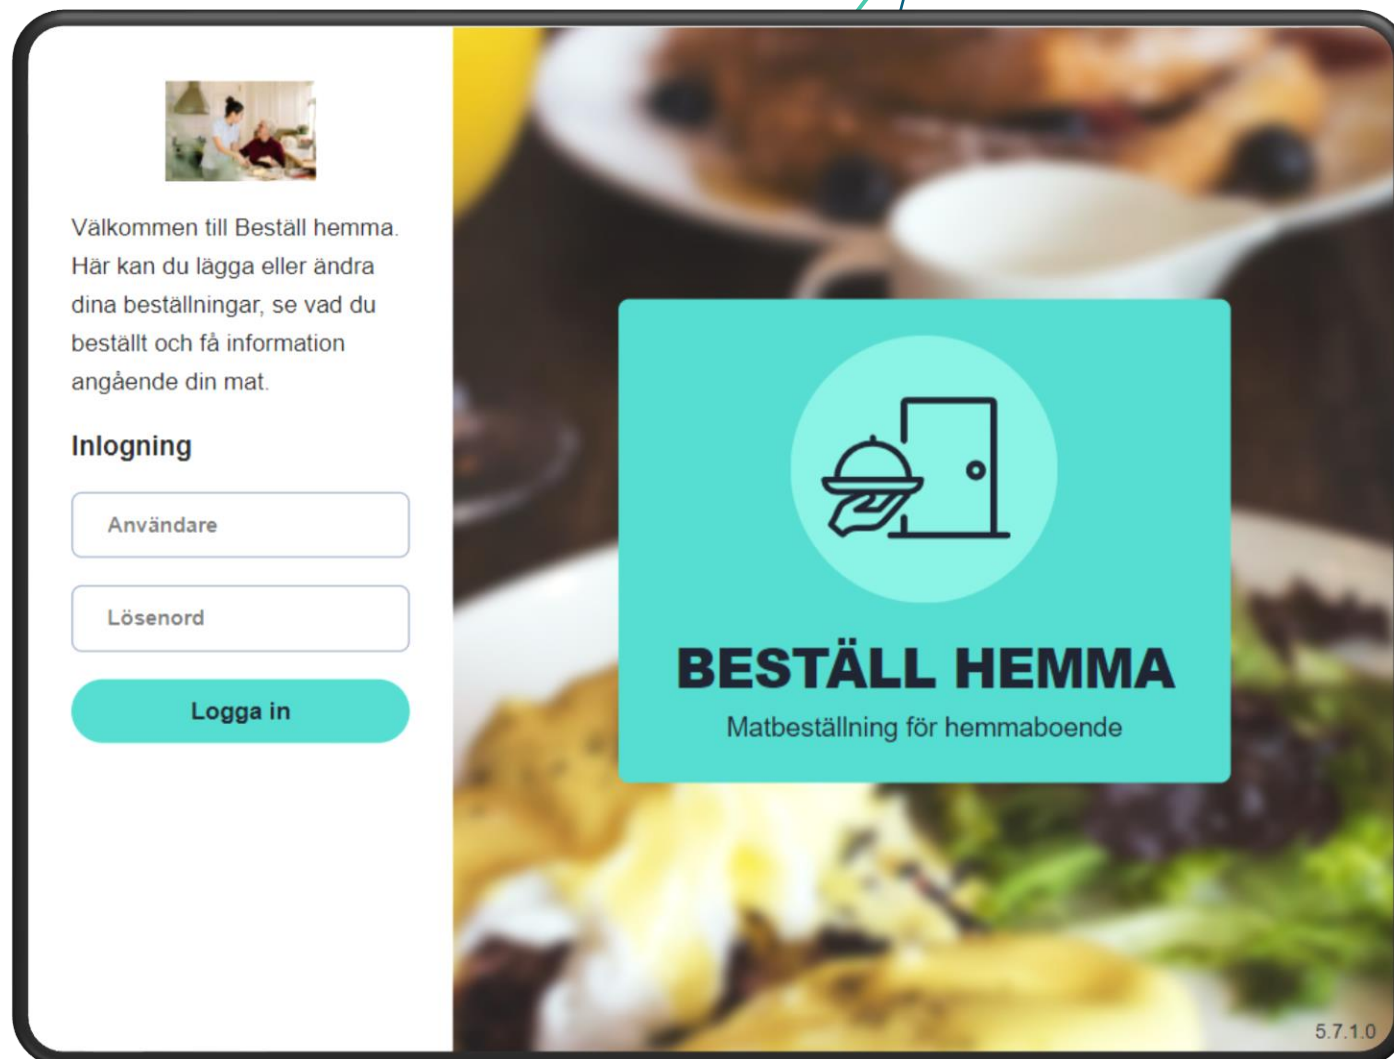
Välkommen till Beställ hemma. Här kan du lägga eller ändra dina beställningar, se vad du beställt och få information angående din mat.

Inlogning

Användare

Lösenord

Logga in

BESTÄLL HEMMA

Matbeställning för hemmaboende

5.7.1.0